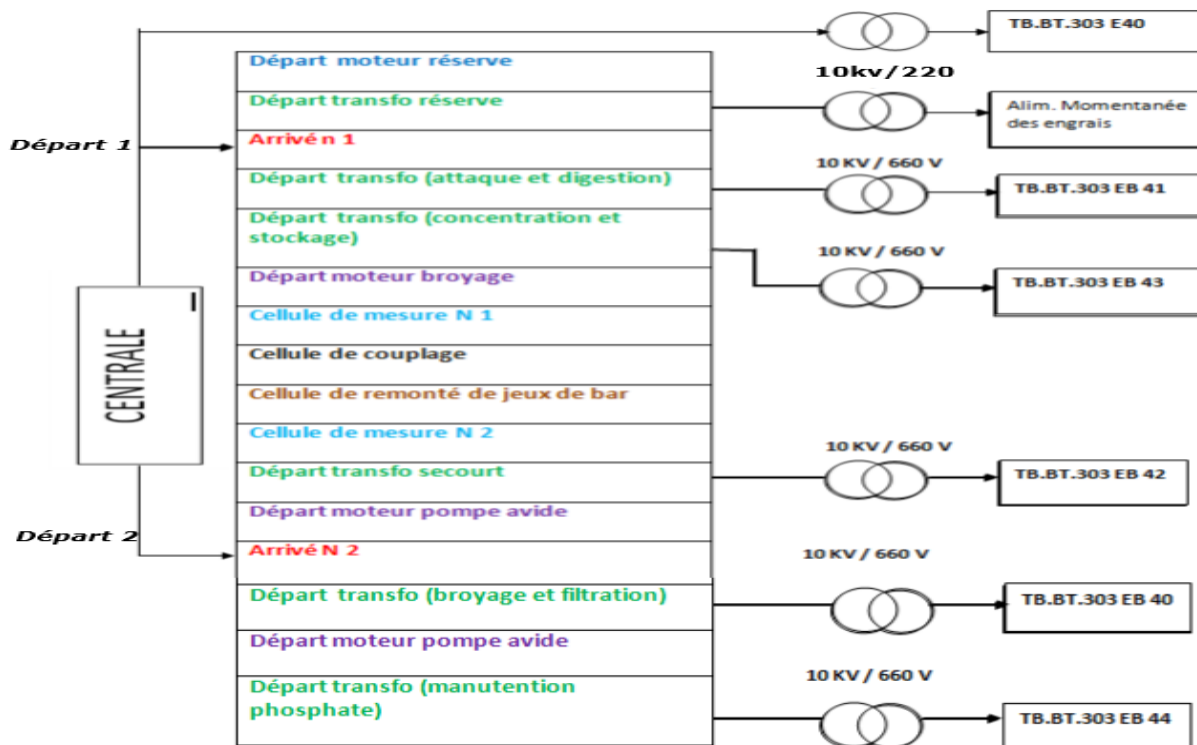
TB.BT.303 E40

Départ moteur réserve

10kv/220

Départ transfo réserve

Alim. Momentanée des engrais

Départ 1

Arrivé n 1

10 KV / 660 V

Départ transfo (attaque et digestion)

TB.BT.303 EB 41

Départ transfo (concentration et stockage)

10 KV / 660 V

Départ moteur broyage

TB.BT.303 EB 43

Cellule de mesure N 1

CENTRALE

Cellule de couplage

Cellule de remonté de jeux de bar

Cellule de mesure N 2

10 KV / 660 V

Départ transfo secourt

TB.BT.303 EB 42

Départ moteur pompe avide

Départ 2

Arrivé N 2

10 KV / 660 V

Départ transfo (broyage et filtration)

TB.BT.303 EB 40

Départ moteur pompe avide

10 KV / 660 V

Départ transfo (manutention phosphate)

TB.BT.303 EB 44